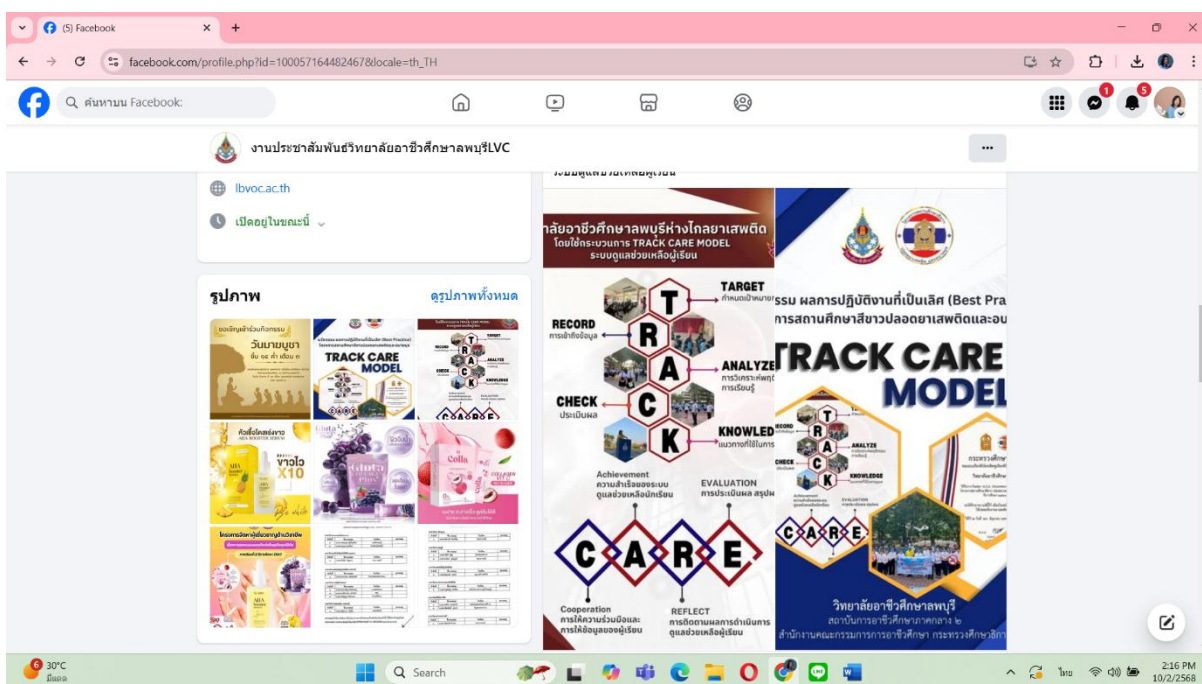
(5) Facebook

facebook.com/profile.php?id=100057164482467&locale=th_TH

ค้นหาบน Facebook

งานประชาสัมพันธ์วิทยาลัยอาชีวศึกษาลพบุรีLVC

lbvoc.ac.th

เปิดอยู่ในขณะนี้

รูปภาพ

ดูรูปภาพทั้งหมด

วันมาฆบูชา

TRACK CARE MODEL

ขาวไว X10

Gluta

Colla

ลัยอาชีวศึกษาลพบุรีห่างไกลยาเสพติด โดยใช้กระบวนการ TRACK CARE MODEL ระบบดูแลช่วยเหลือผู้เรียน

TARGET กำหนดเป้าหมาย

RECORD การเข้าถึงข้อมูล

ANALYZE การวิเคราะห์พฤติ การเรียนรู้

CHECK ประเมินผล

KNOWLEDGE แนวทางที่ใช้ในการ

T R A C K

Achievement ความสำเร็จของระบบ ดูแลช่วยเหลือนักเรียน

EVALUATION การประเมินผล สรุปผล

C A R E

Cooperation การให้ความร่วมมือและ การให้ข้อมูลของผู้เรียน

REFLECT การติดตามผลการดำเนินการ ดูแลช่วยเหลือผู้เรียน

รรม ผลการปฏิบัติงานที่เป็นเลิศ (Best Pra การสถานศึกษาสีขาวปลอดยาเสพติดและอบ

TRACK CARE MODEL

วิทยาลัยอาชีวศึกษาลพบุรี

สถาบันการอาชีวศึกษาภาคกลาง ๒

สำนักงานคณะกรรมการการอาชีวศึกษา กระทรวงศึกษาธิ

30°C มีแดด

Search

ไทย

2:16 PM 10/2/2568